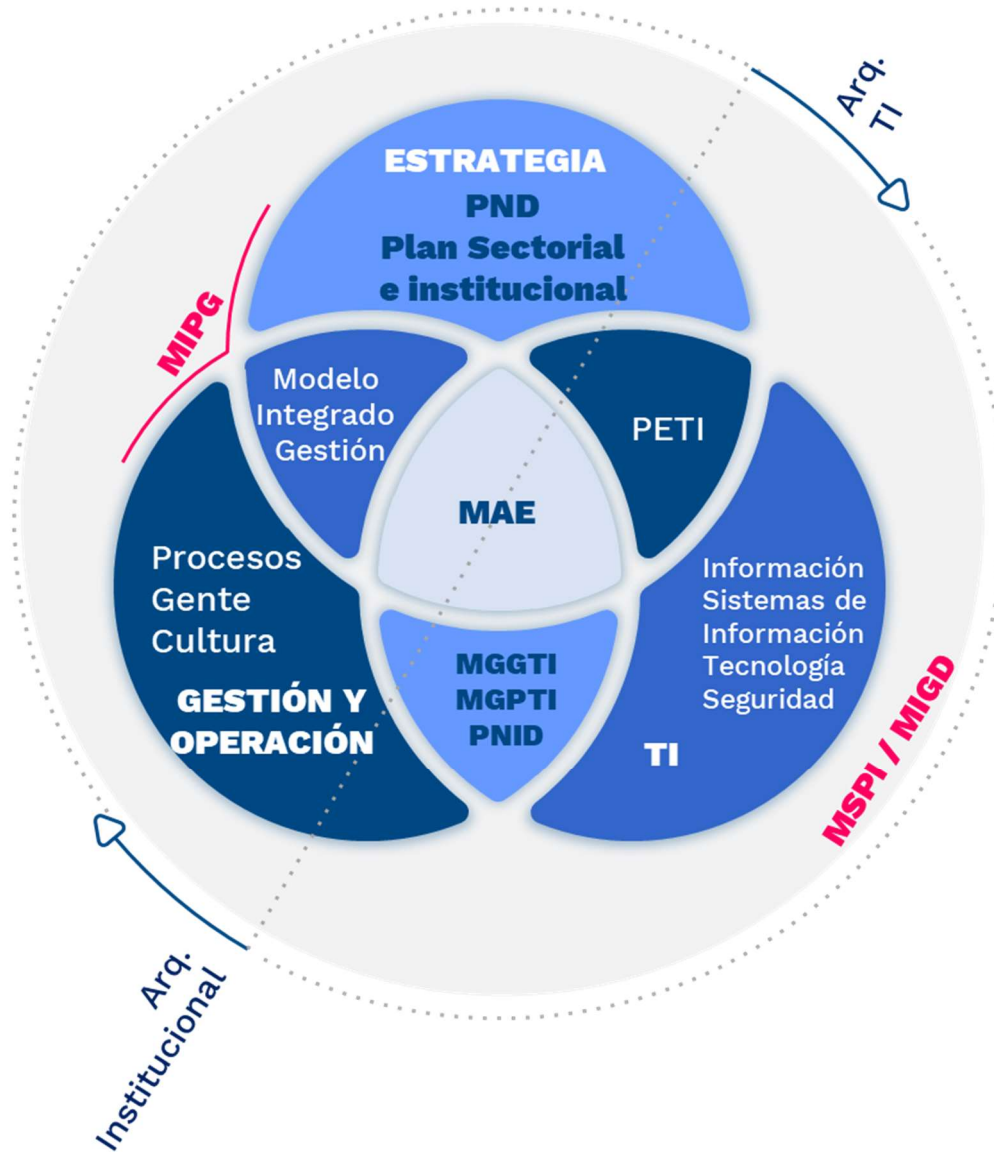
Arq. TI

ESTRATEGIA
PND
Plan Sectorial
e institucional

MIPG

Modelo
Integrado
Gestión

PETI

MAE

Procesos
Gente
Cultura
GESTIÓN Y OPERACIÓN

MGGTI
MGPTI
PNID

Información
Sistemas de
Información
Tecnología
Seguridad
TI

MSPI / MIGD

Arq. Institucional